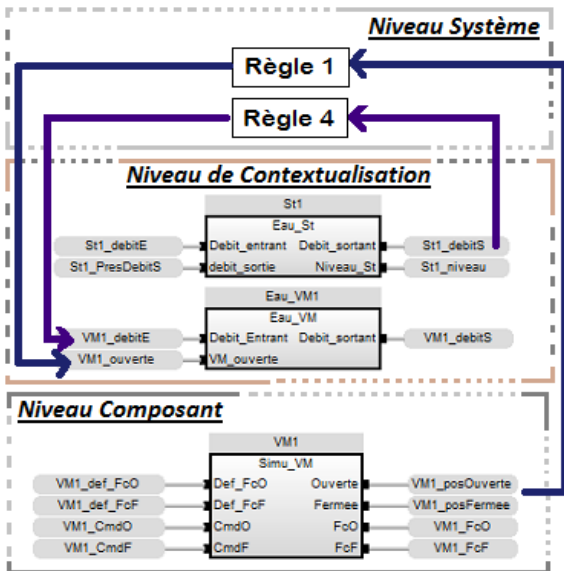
Niveau Système

Règle 1

Règle 4

Niveau de Contextualisation

St1
Eau_St
St1_debitE
Debit_entrant
Debit_sortant
St1_debitS
St1_PresDebitS
debit_sortie
Niveau_St
St1_niveau

Eau_VM1
Eau_VM
VM1_debitE
Debit_Entrant
Debit_sortant
VM1_debitS
VM1_ouverte
VM_ouverte

Niveau Composant

VM1
Simu_VM
VM1_def_FcO
Def_FcO
Ouverte
VM1_posOuverte
VM1_def_FcF
Def_FcF
Fermee
VM1_posFermee
VM1_CmdO
CmdO
FcO
VM1_FcO
VM1_CmdF
CmdF
FcF
VM1_FcF